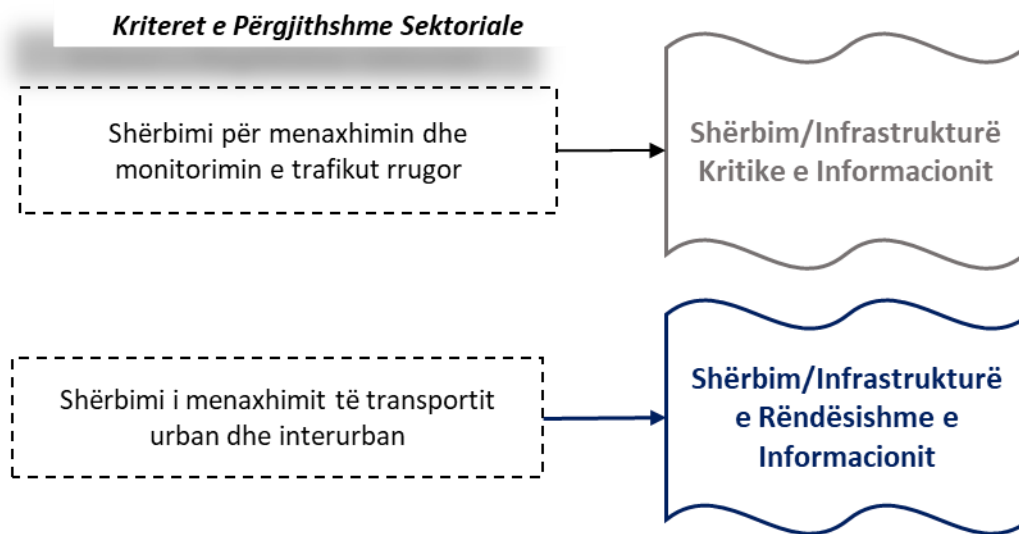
Kriteret e Përgjithshme Sektoriale

Shërbimi për menaxhimin dhe monitorimin e trafikut rrugor

Shërbim/Infrastrukturë Kritike e Informacionit

Shërbimi i menaxhimit të transportit urban dhe interurban

Shërbim/Infrastrukturë e Rëndësishme e Informacionit